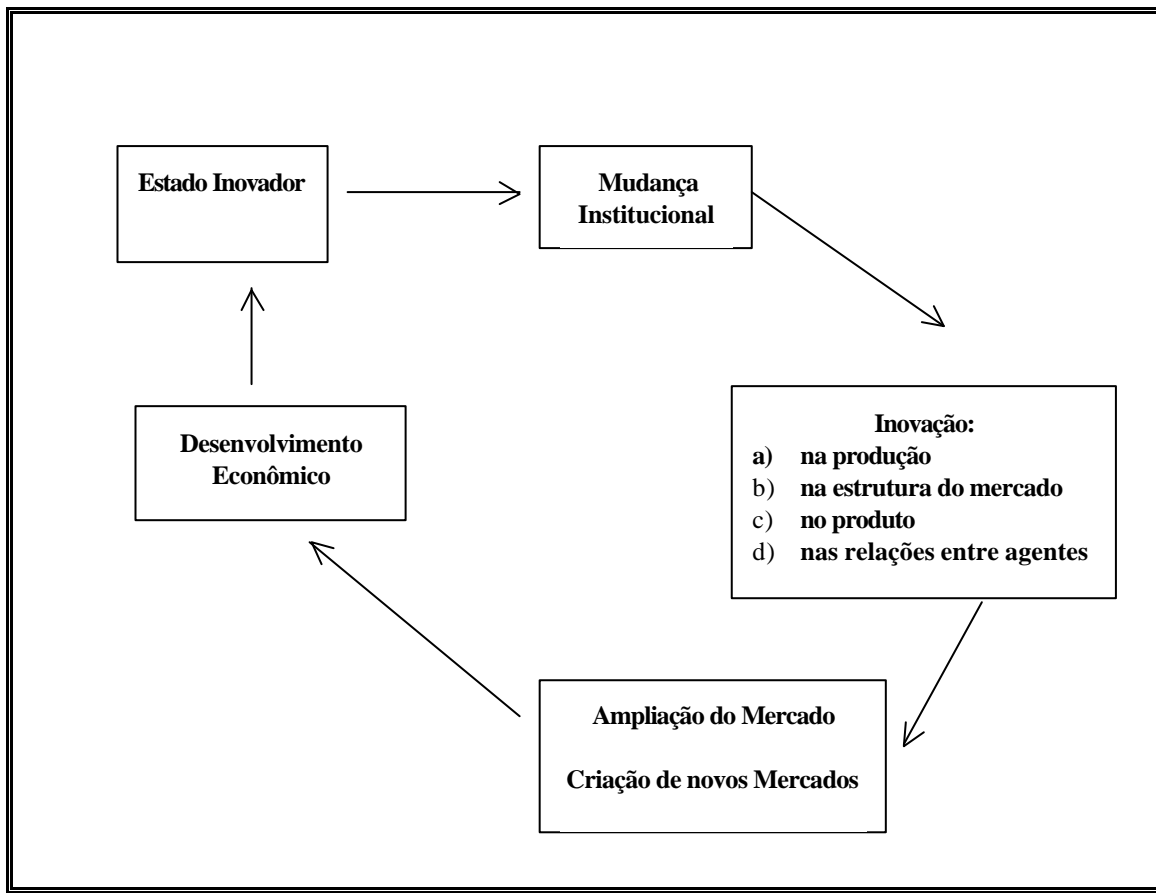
Estado Inovador

Mudança Institucional

Inovação:
a) na produção
b) na estrutura do mercado
c) no produto
d) nas relações entre agentes

Ampliação do Mercado

Criação de novos Mercados

Desenvolvimento Econômico